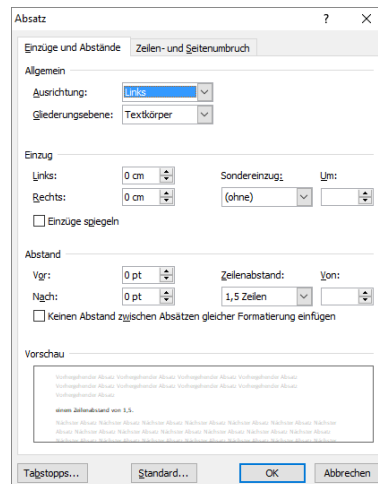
Absatz

?

X

Einzüge und Abstände

Zeilen- und Seitenumbruch

Allgemein

Ausrichtung:

Links

Gliederungsebene:

Textkörper

Einzug

Links:

0 cm

Sondereinzug:

Um:

Rechts:

0 cm

(ohne)

Einzüge spiegeln

Abstand

Vor:

0 pt

Zeilenabstand:

Von:

Nach:

0 pt

1,5 Zeilen

Keinen Abstand zwischen Absätzen gleicher Formatierung einfügen

Vorschau

Vorhergehender Absatz Vorhergehender Absatz Vorhergehender Absatz Vorhergehender Absatz Vorhergehender Absatz Vorhergehender Absatz Vorhergehender Absatz Vorhergehender Absatz Vorhergehender Absatz

einen Zeilenabstand von 1,5.

Nächster Absatz Nächster Absatz Nächster Absatz Nächster Absatz Nächster Absatz Nächster Absatz Nächster Absatz Nächster Absatz Nächster Absatz Nächster Absatz Nächster Absatz Nächster Absatz

Tabstopps...

Standard...

OK

Abbrechen